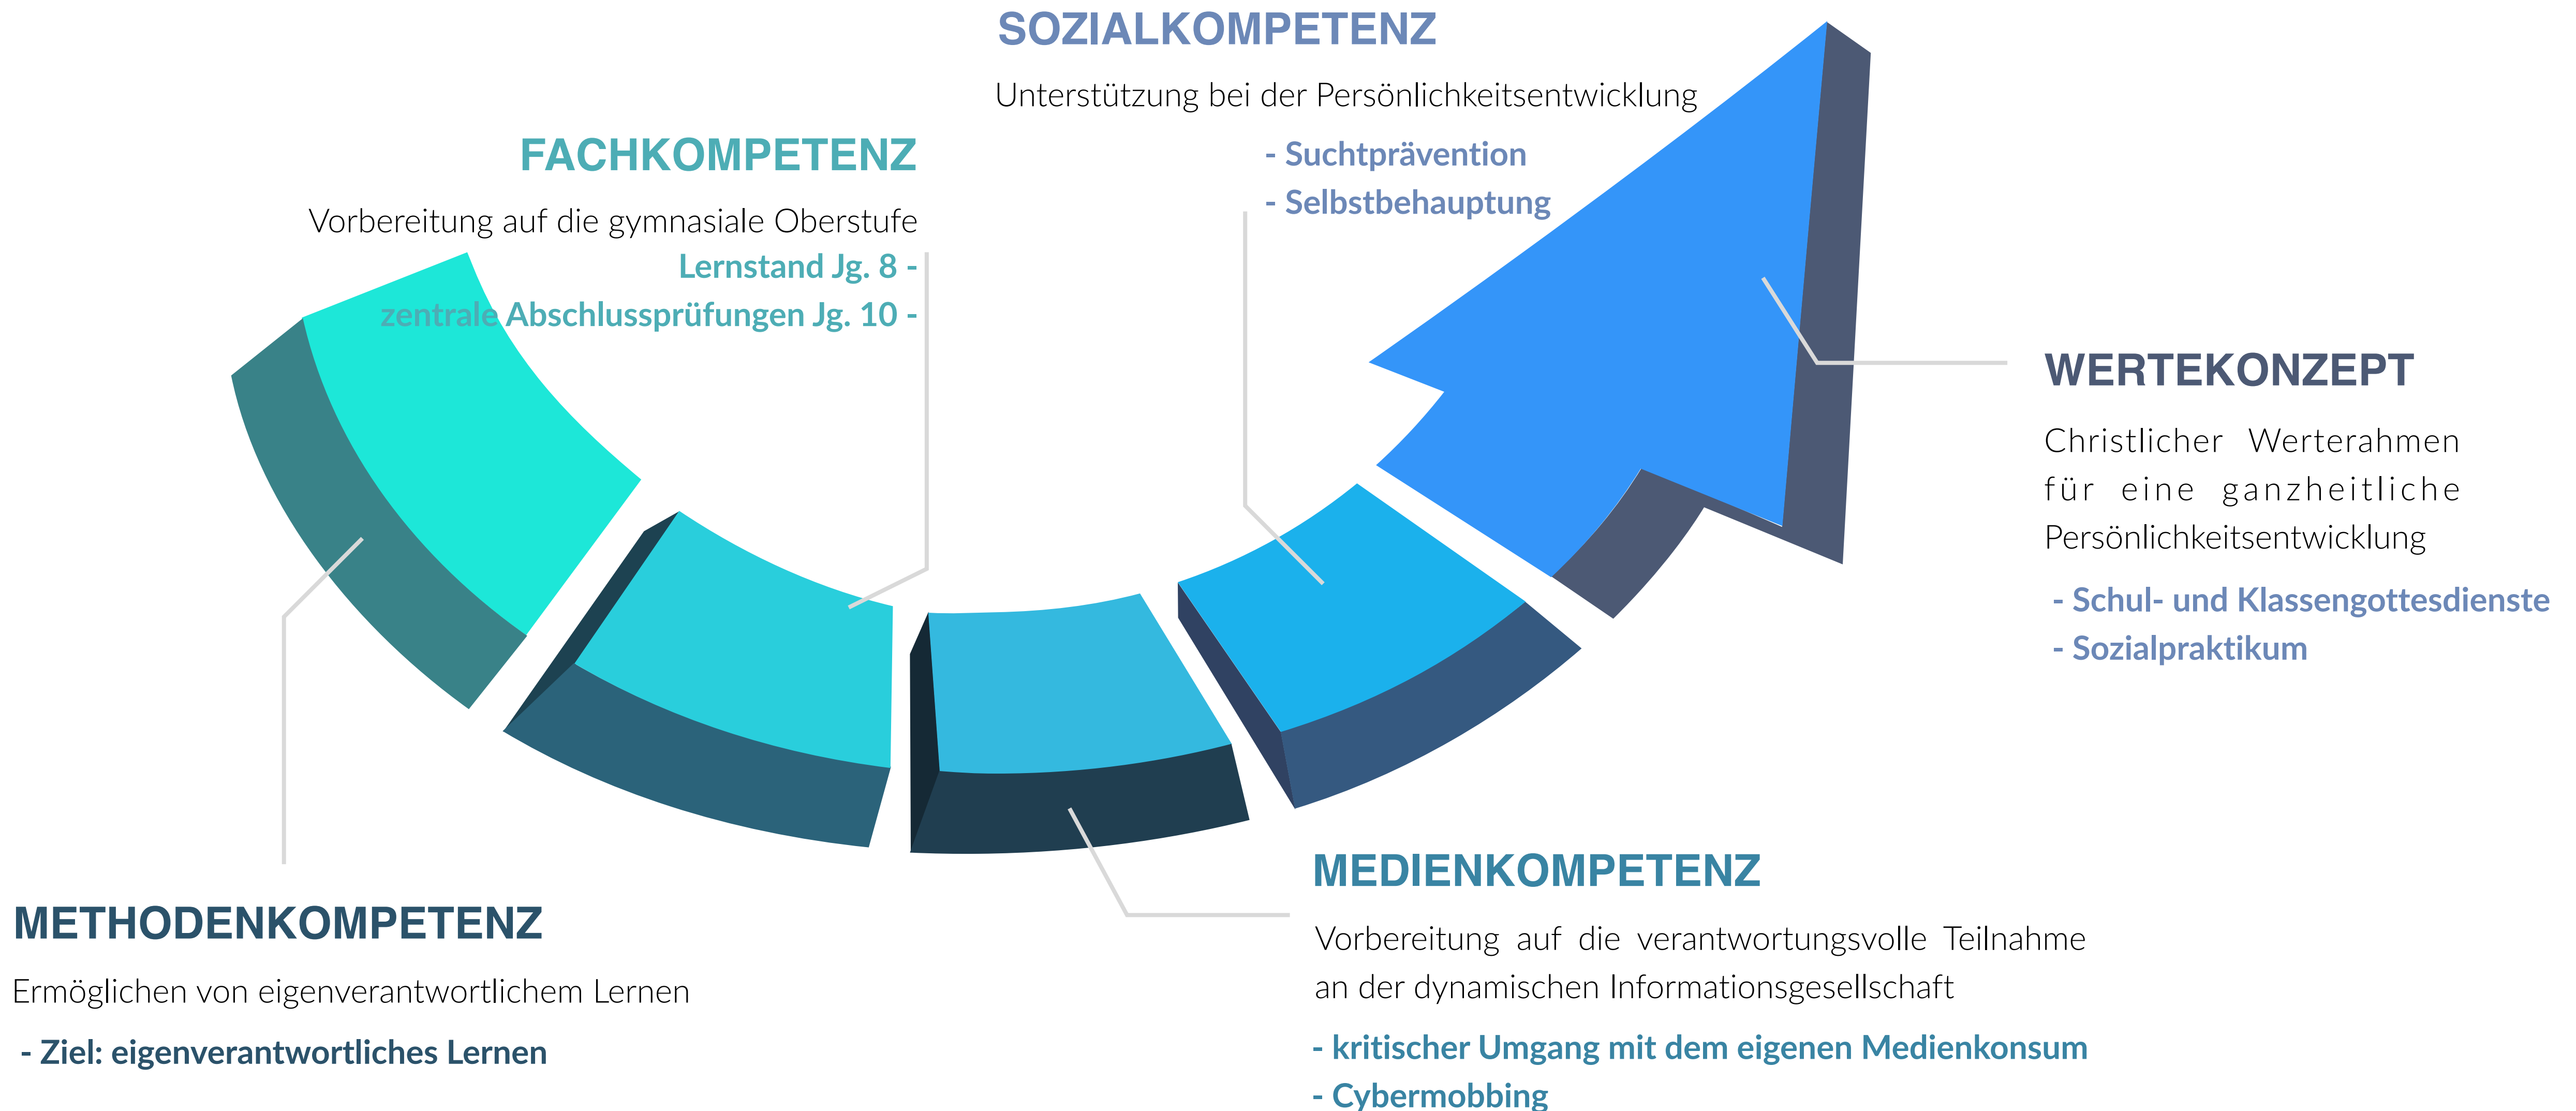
SOZIALKOMPETENZ

Unterstützung bei der Persönlichkeitsentwicklung

- Suchtprävention
- Selbstbehauptung

FACHKOMPETENZ

Vorbereitung auf die gymnasiale Oberstufe

Lernstand Jg. 8 -
zentrale Abschlussprüfungen Jg. 10 -

WERTEKONZEPT

Christlicher Werterahmen für eine ganzheitliche Persönlichkeitsentwicklung

- Schul- und Klassengottesdienste
- Sozialpraktikum

MEDIENKOMPETENZ

Vorbereitung auf die verantwortungsvolle Teilnahme an der dynamischen Informationsgesellschaft

- kritischer Umgang mit dem eigenen Medienkonsum
- Cybermobbing

METHODENKOMPETENZ

Ermöglichen von eigenverantwortlichem Lernen

- Ziel: eigenverantwortliches Lernen